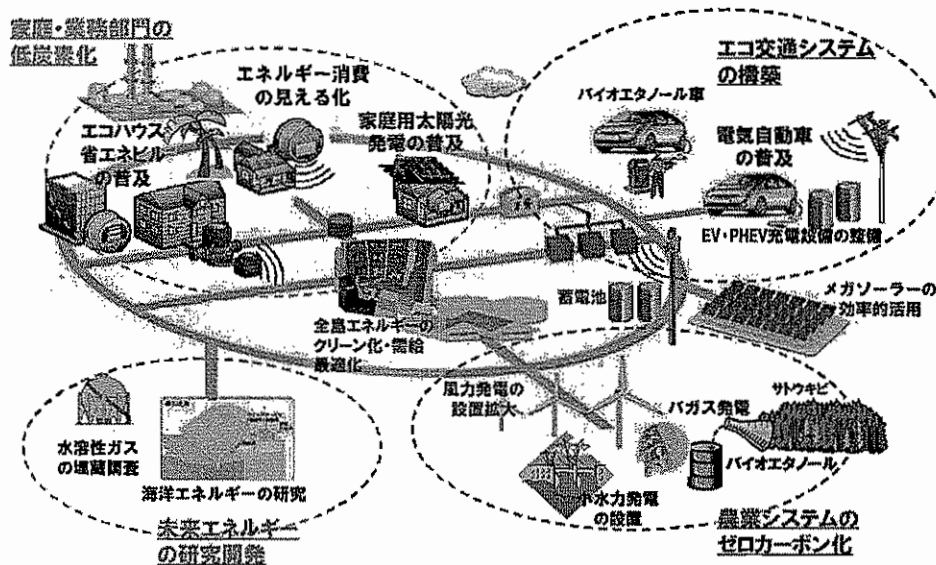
家庭・業務部門の低炭素化

エネルギー消費の見える化

エコハウス省エネビルの普及

家庭用太陽光発電の普及

エコ交通システムの構築

バイオエタノール車

電気自動車の普及

EV・PHEV充電設備の整備

蓄電池

メガソーラーの効率的活用

全島エネルギーのクリーン化・需給最適化

水溶性ガスの埋蔵調査

海洋エネルギーの研究

未来エネルギーの研究開発

風力発電の設置拡大

バガス発電

サトウキビ

バイオエタノール

小水力発電の設置

農業システムのゼロカーボン化